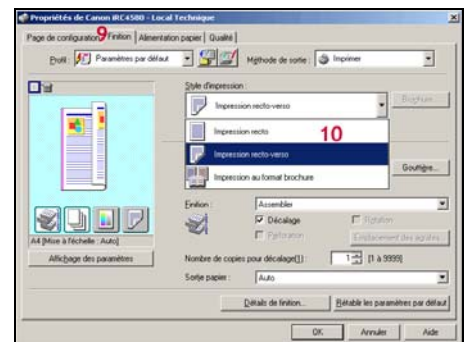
Propriétés de Canon iRC4580 - Local Technique

Page de configuration 9 Finition | Alimentation papier | Qualité

Profil : Paramètres par défaut

Méthode de sortie : Imprimer

Style d'impression :

Impression recto-verso

Brochure...

Impression recto

10

Impression recto-verso

Impression au format brochure

Gouttière...

Finition : Assembler

Décalage

Rotation

Perforation

Emplacement des agrafes

A4 [Mise à l'échelle : Auto]

Affichage des paramètres

Nombre de copies pour décalage(1) : 1 [1 à 9999]

Sortie papier : Auto

Détails de finition...

Rétablir les paramètres par défaut

OK

Annuler

Aide